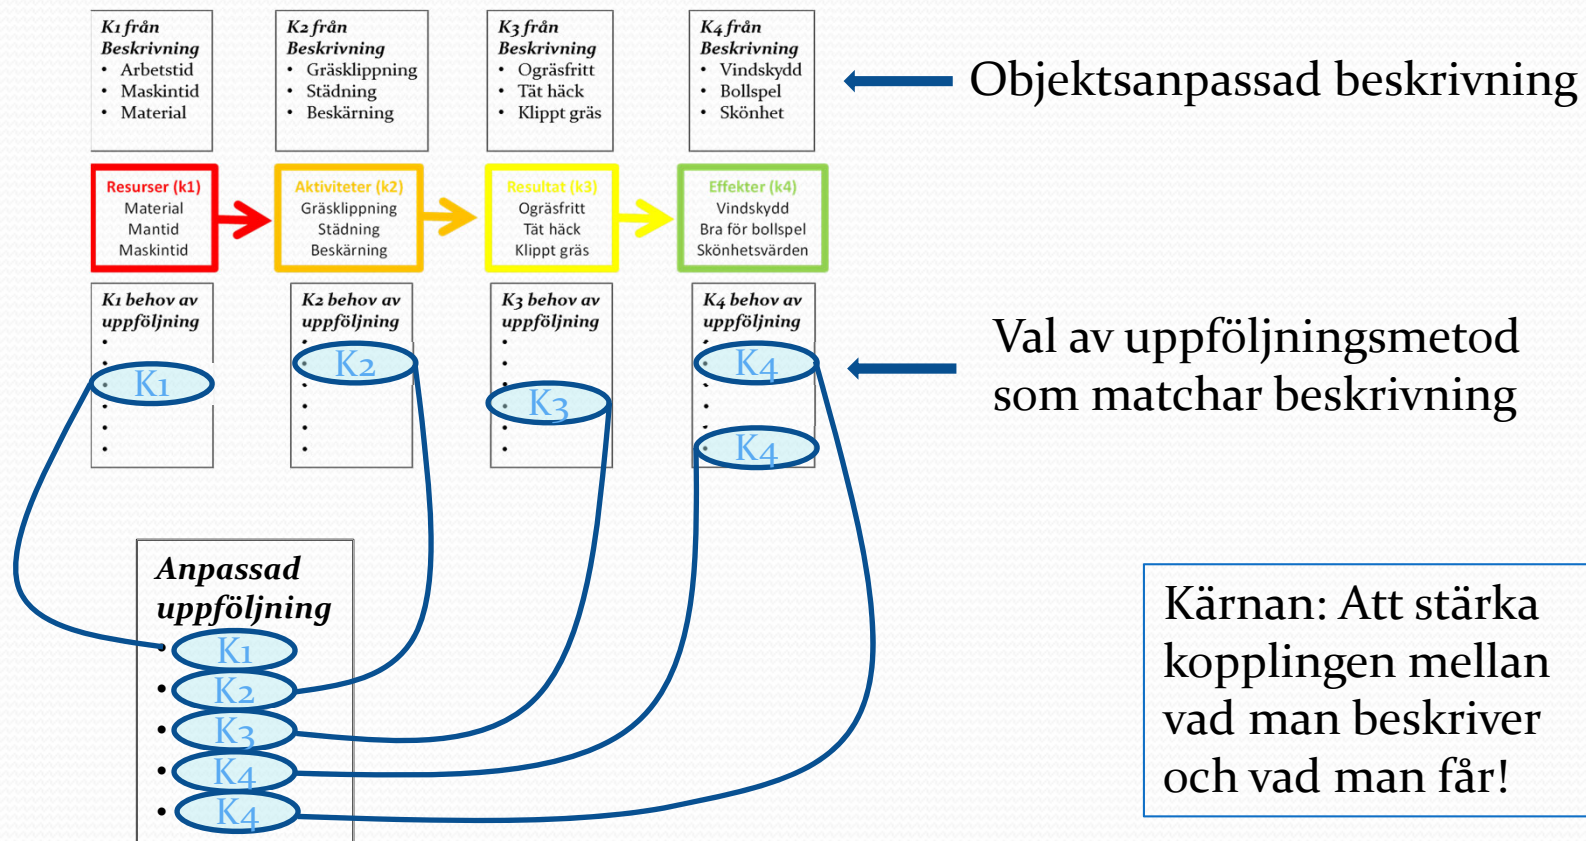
K1 från Beskrivning
- Arbetstid
- Maskintid
- Material

K2 från Beskrivning
- Gräsklippning
- Städning
- Beskärning

K3 från Beskrivning
- Ogräsfritt
- Tät häck
- Klippt gräs

K4 från Beskrivning
- Vindskydd
- Bollspel
- Skönhet

Objektsanpassad beskrivning

Resurser (k1)
Material
Mantid
Maskintid

Aktiviteter (k2)
Gräsklippning
Städning
Beskärning

Resultat (k3)
Ogräsfritt
Tät häck
Klippt gräs

Effekter (k4)
Vindskydd
Bra för bollspel
Skönhetsvärden

K1 behov av uppföljning
K1

K2 behov av uppföljning
K2

K3 behov av uppföljning
K3

K4 behov av uppföljning
K4
K4

Val av uppföljningsmetod som matchar beskrivning

Anpassad uppföljning
- K1
- K2
- K3
- K4
- K4

Kärnan: Att stärka kopplingen mellan vad man beskriver och vad man får!